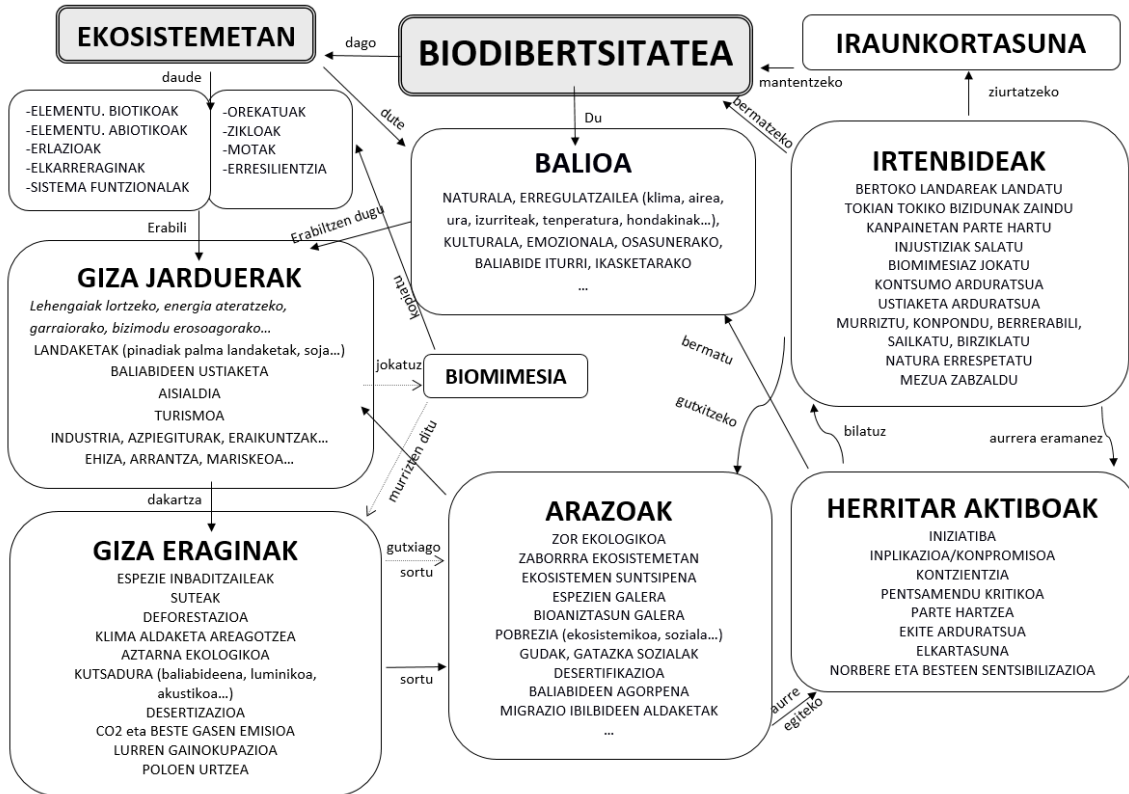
EKOSISTEMETAN

dago

BIODIBERTSITATEA

IRAUNKORTASUNA

mantentzeko

ziurtatzeko

daude

-ELEMENTU. BIOTIKOAK
-ELEMENTU. ABIOTIKOAK
-ERLAZIOAK
-ELKARRERAGINAK
-SISTEMA FUNTZIONALAK

-OREKATUAK
-ZIKLOAK
-MOTAK
-ERRESILIENTZIA

dute

Du

bermatzeko

BALIOA

NATURALA, ERREGULATZAILEA (klima, airea, ura, izurriteak, tenperatura, hondakinak...), KULTURALA, EMOZIONALA, OSASUNERAKO, BALIABIDE ITURRI, IKASKETARAKO
...

IRTENBIDEAK

BERTOKO LANDAREAK LANDATU
TOKIAN TOKIKO BIZIDUNAK ZAINDU
KANPAINETAN PARTE HARTU
INJUSTIZIAK SALATU
BIOMIMESIAZ JOKATU
KONTSUMO ARDURATSUA
USTIAKETA ARDURATSUA
MURRIZTU, KONPONDU, BERRERABILI, SAILKATU, BIRZIKLATU
NATURA ERRESPETATU
MEZUA ZABZALDU

Erabili

Erabiltzen dugu

kopiatu

GIZA JARDUERAK

Lehengaiak lortzeko, energia ateratzeko, garraiorako, bizimodu erosoagorako...
LANDAKETAK (pinadiak palma landaketak, soja...)
BALIABIDEEN USTIAKETA
AISIALDIA
TURISMOA
INDUSTRIA, AZPIEGITURAK, ERAIKUNTZAK...
EHIZA, ARRANTZA, MARISKEOA...

jokatuz

BIOMIMESIA

murrizten ditu

bermatu

gutxitzeko

bilatuz

aurrera eramanez

dakartza

GIZA ERAGINAK

ESPEZIE INBADITZAILEAK
SUTEAK
DEFORESTAZIOA
KLIMA ALDAKETA AREAGOTZEA
AZTARNA EKOLOGIKOA
KUTSADURA (baliabideena, luminikoa, akustikoa...)
DESERTIZAZIOA
CO2 eta BESTE GASEN EMISIOA
LURREN GAINOKUPAZIOA
POLOEN URTZEA

gutxiago sortu

sortu

ARAZOAK

ZOR EKOLOGIKOA
ZABORRRA EKOSISTEMETAN
EKOSISTEMEN SUNTSIPENA
ESPEZIEN GALERA
BIOANIZTASUN GALERA
POBREZIA (ekosistemikoa, soziala...)
GUDAK, GATAZKA SOZIALAK
DESERTIFIKAZIOA
BALIABIDEEN AGORPENA
MIGRAZIO IBILBIDEEN ALDAKETAK
...

aurre egiteko

HERRITAR AKTIBOAK

INIZIATIBA
INPLIKAZIOA/KONPROMISOA
KONTZIENTZIA
PENTSAMENDU KRITIKOA
PARTE HARTZEA
EKITE ARDURATSUA
ELKARTASUNA
NORBERE ETA BESTEEN SENTSIBILIZAZIOA